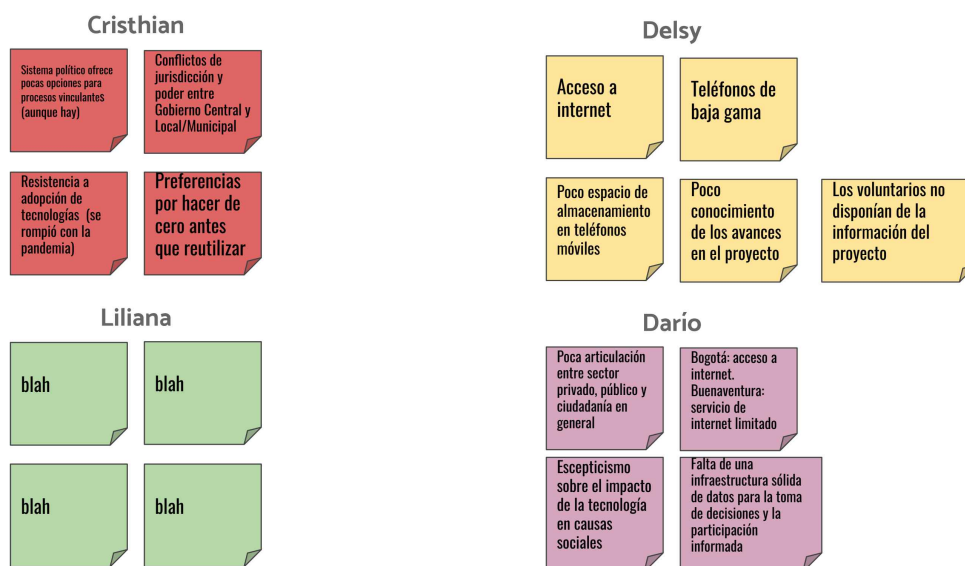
Cristhian

Sistema político ofrece pocas opciones para procesos vinculantes (aunque hay)

Conflictos de jurisdicción y poder entre Gobierno Central y Local/Municipal

Resistencia a adopción de tecnologías (se rompió con la pandemia)

Preferencias por hacer de cero antes que reutilizar

Delsy

Acceso a internet

Teléfonos de baja gama

Poco espacio de almacenamiento en teléfonos móviles

Poco conocimiento de los avances en el proyecto

Los voluntarios no disponían de la información del proyecto

Liliana

blah

blah

blah

blah

Darío

Poca articulación entre sector privado, público y ciudadanía en general

Bogotá: acceso a internet. Buenaventura: servicio de internet limitado

Escepticismo sobre el impacto de la tecnología en causas sociales

Falta de una infraestructura sólida de datos para la toma de decisiones y la participación informada